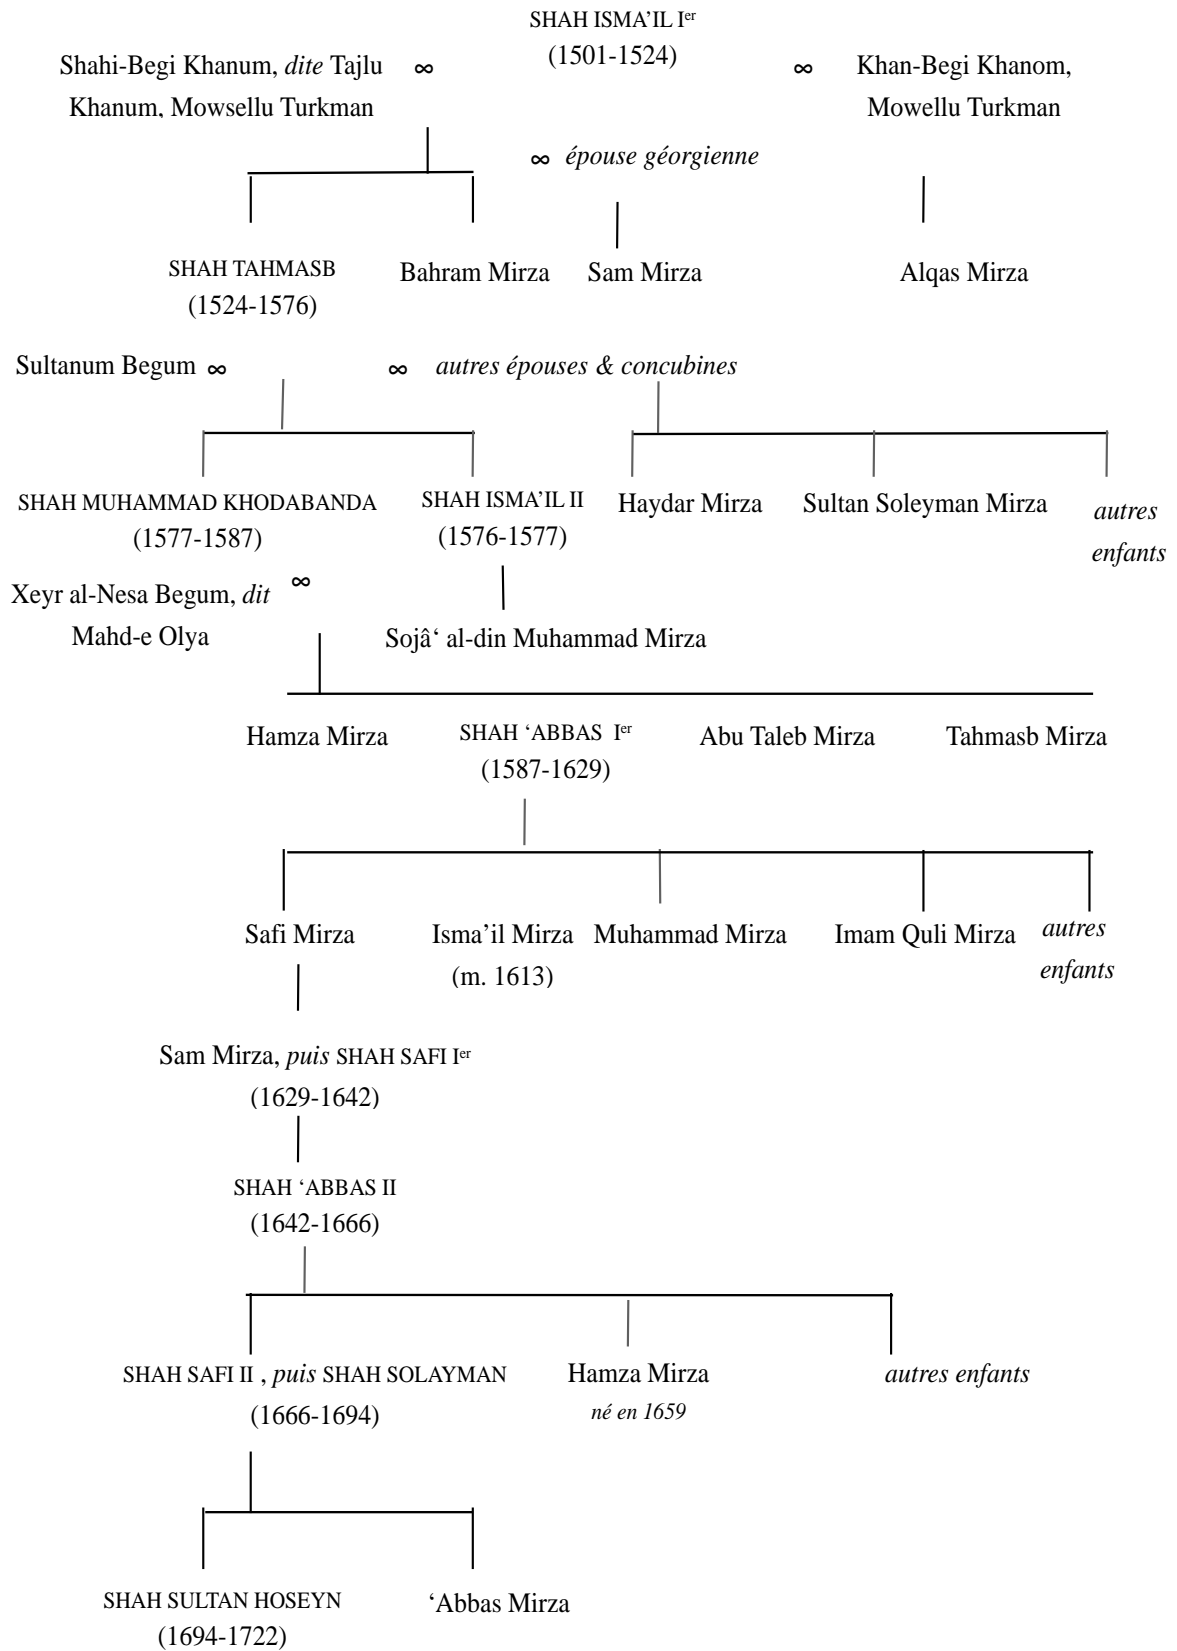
SHAH ISMA'IL I$^{er}$
(1501-1524)

Shahi-Begi Khanum, *dite* Tajlu Khanum, Mowsellu Turkman ∞

∞ Khan-Begi Khanom, Mowellu Turkman

∞ *épouse géorgienne*

SHAH TAHMASB
(1524-1576)

Bahram Mirza

Sam Mirza

Alqas Mirza

Sultanum Begum ∞

∞ *autres épouses & concubines*

SHAH MUHAMMAD KHODABANDA
(1577-1587)

SHAH ISMA'IL II
(1576-1577)

Haydar Mirza

Sultan Soleyman Mirza

*autres enfants*

Xeyr al-Nesa Begum, *dit* Mahd-e Olya ∞

Sojâ' al-din Muhammad Mirza

Hamza Mirza

SHAH 'ABBAS I$^{er}$
(1587-1629)

Abu Taleb Mirza

Tahmasb Mirza

Safi Mirza

Isma'il Mirza
(m. 1613)

Muhammad Mirza

Imam Quli Mirza

*autres enfants*

Sam Mirza, *puis* SHAH SAFI I$^{er}$
(1629-1642)

SHAH 'ABBAS II
(1642-1666)

SHAH SAFI II , *puis* SHAH SOLAYMAN
(1666-1694)

Hamza Mirza
*né en 1659*

*autres enfants*

SHAH SULTAN HOSEYN
(1694-1722)

'Abbas Mirza